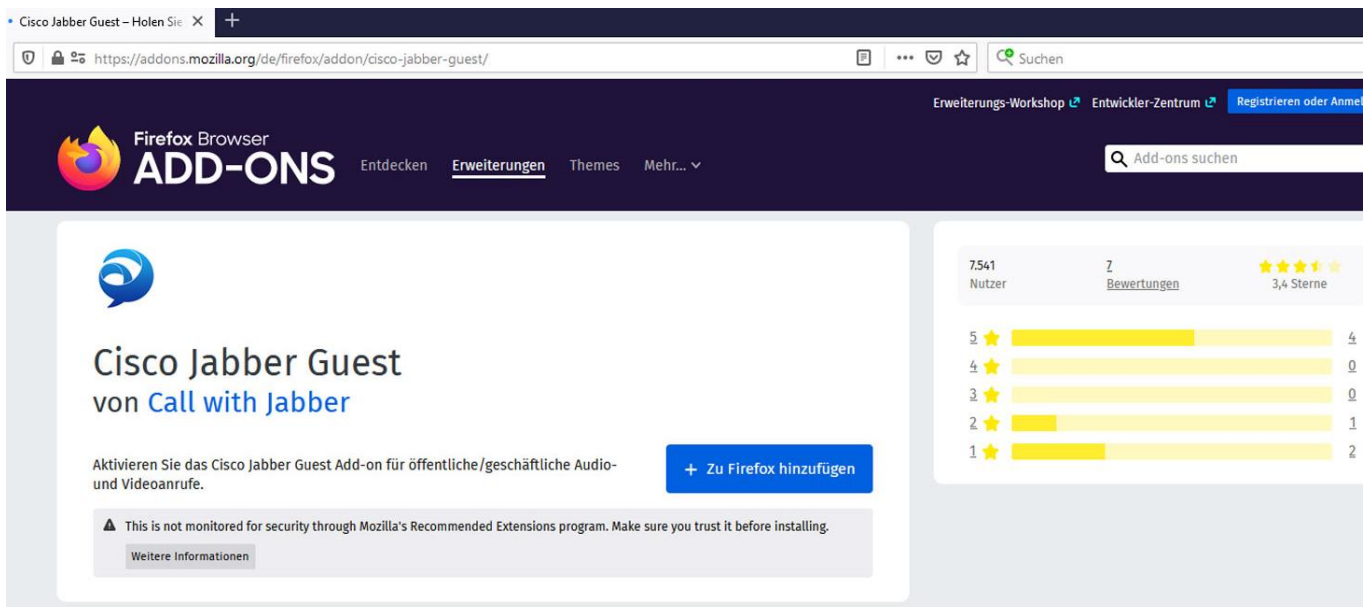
Cisco Jabber Guest – Holen Sie

https://addons.mozilla.org/de/firefox/addon/cisco-jabber-guest/

Suchen

Erweiterungs-Workshop Entwickler-Zentrum Registrieren oder Anmel

Firefox Browser ADD-ONS Entdecken Erweiterungen Themes Mehr...

Add-ons suchen

Cisco Jabber Guest
von Call with Jabber

Aktivieren Sie das Cisco Jabber Guest Add-on für öffentliche/geschäftliche Audio- und Videoanrufe.

+ Zu Firefox hinzufügen

This is not monitored for security through Mozilla's Recommended Extensions program. Make sure you trust it before installing.

Weitere Informationen

7.541
Nutzer

7
Bewertungen

3,4 Sterne

5 4
4 0
3 0
2 1
1 2